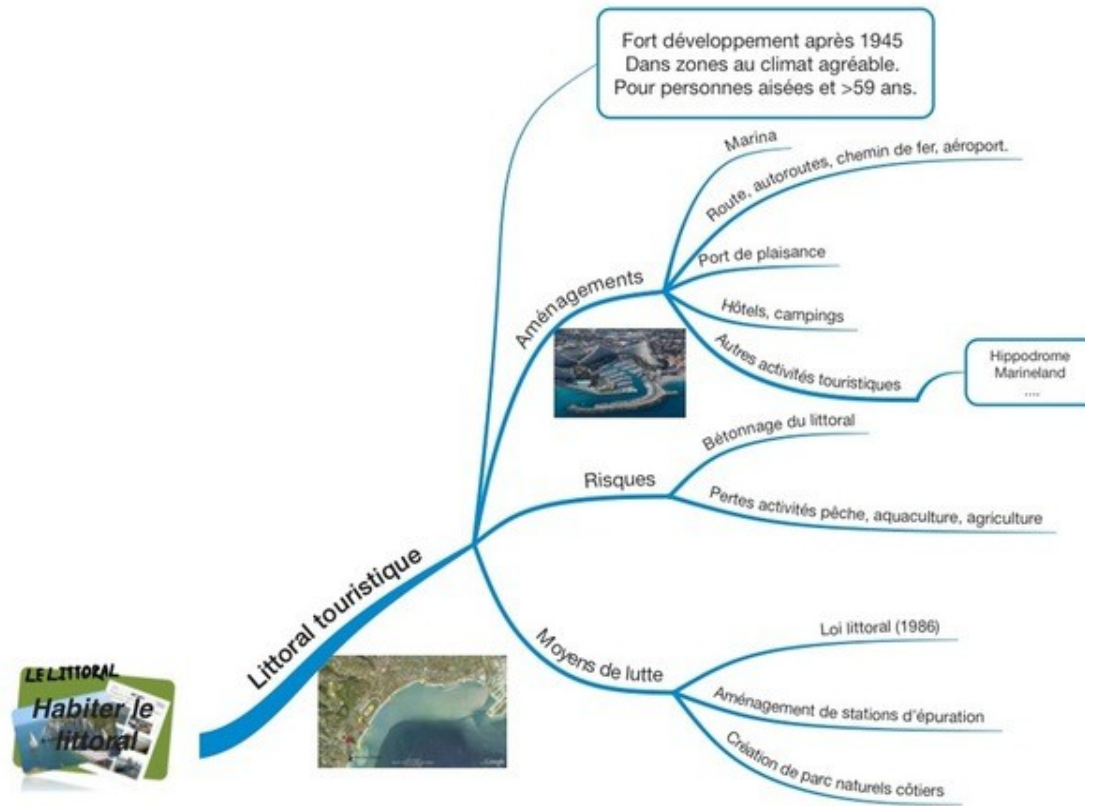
Fort développement après 1945
Dans zones au climat agréable.
Pour personnes aisées et >59 ans.

Aménagements

Marina

Route, autoroutes, chemin de fer, aéroport.

Port de plaisance

Hôtels, campings

Autres activités touristiques

Hippodrome
Marineland
....

Risques

Bétonnage du littoral

Pertes activités pêche, aquaculture, agriculture

Littoral touristique

Moyens de lutte

Loi littoral (1986)

Aménagement de stations d'épuration

Création de parc naturels côtiers

LE LITTORAL
Habiter le littoral